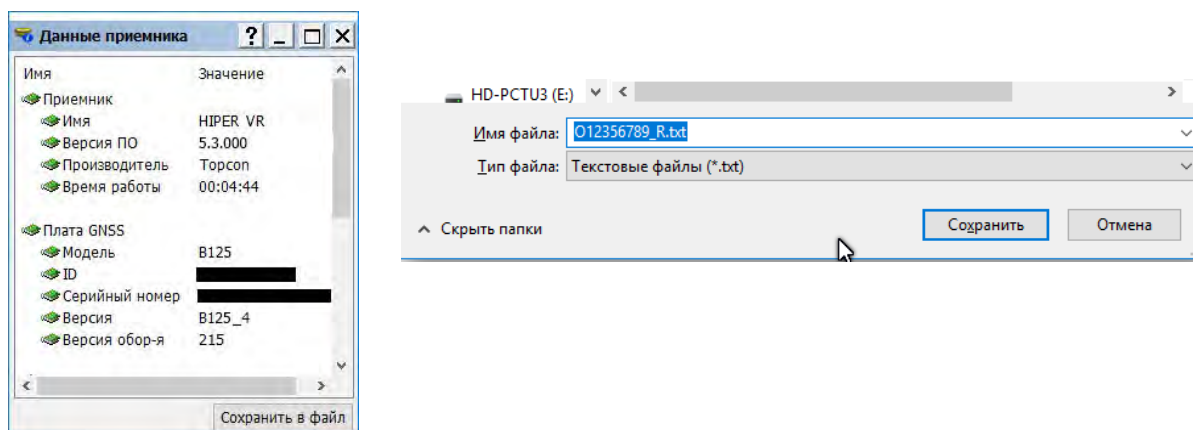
Данные приемника ? _ □ X

| Имя | Значение |
|---|---|
| Приемник | |
| Имя | HIPER VR |
| Версия ПО | 5.3.000 |
| Производитель | Topcon |
| Время работы | 00:04:44 |
| Плата GNSS | |
| Модель | B125 |
| ID | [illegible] |
| Серийный номер | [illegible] |
| Версия | B125_4 |
| Версия обор-я | 215 |

Сохранить в файл

HD-PCTU3 (E:)

Имя файла: O12356789_R.txt

Тип файла: Текстовые файлы (*.txt)

Скрыть папки

Сохранить

Отмена